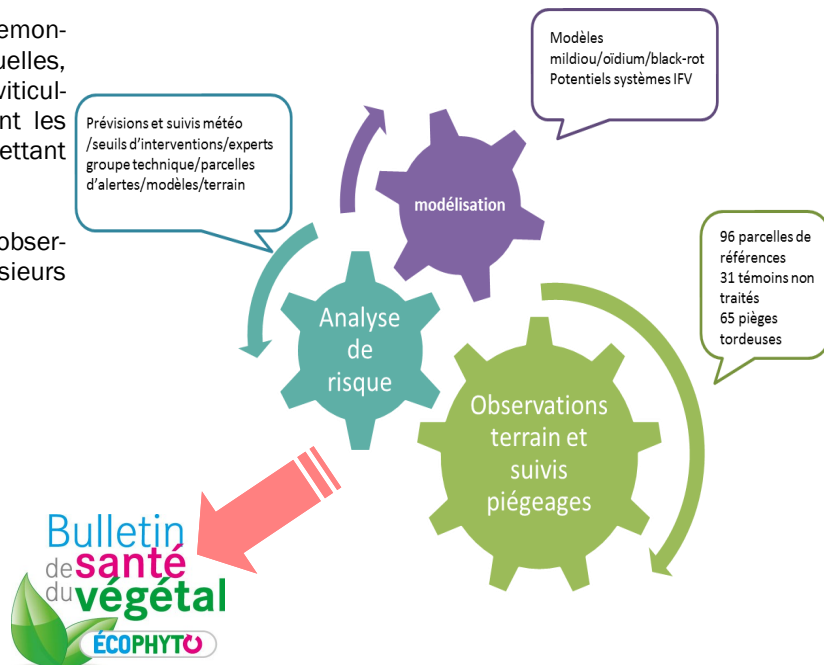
emon-
uelles,
viticul-
nt les
ettant

obser-
sieurs

Modèles
mildiou/oïdium/black-rot
Potentiels systèmes IFV

Prévisions et suivis météo /seuils d'interventions/experts groupe technique/parcelles d'alertes/modèles/terrain

modélisation

96 parcelles de références
31 témoins non traités
65 pièges tordeuses

Analyse de risque

Observations terrain et suivis piégeages

Bulletin de santé du végétal
ÉCOPHYTO